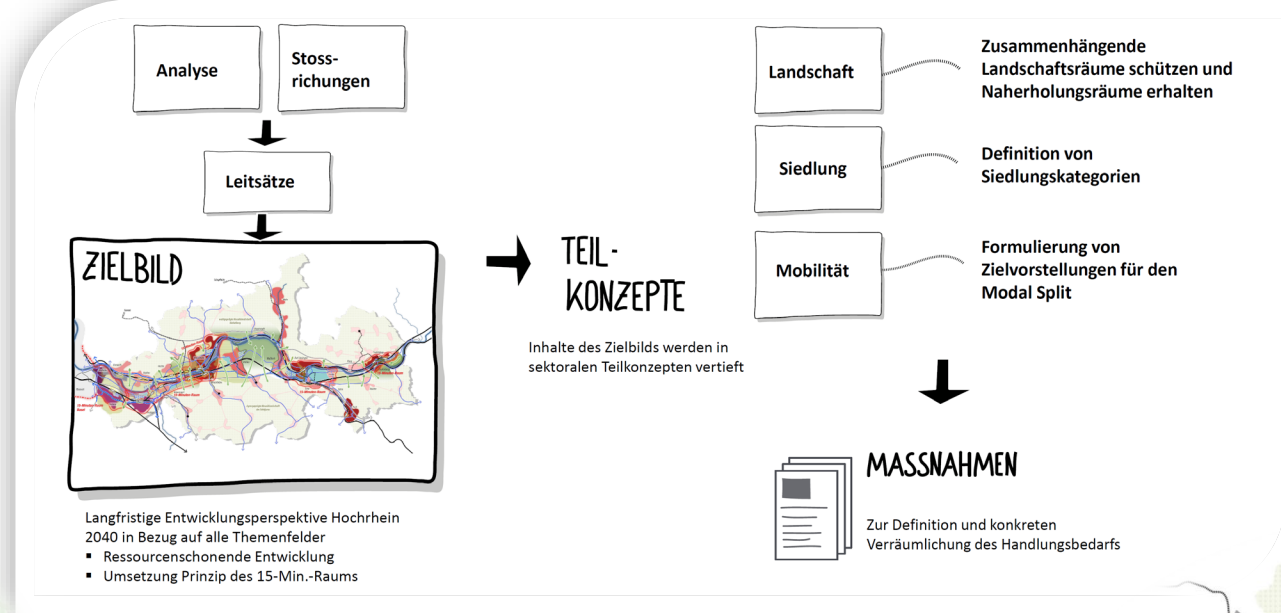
Analyse

Stossrichungen

Leitsätze

ZIELBILD

Langfristige Entwicklungsperspektive Hochrhein 2040 in Bezug auf alle Themenfelder
▪ Ressourcenschonende Entwicklung
▪ Umsetzung Prinzip des 15-Min.-Raums

TEIL-KONZEPTE

Inhalte des Zielbilds werden in sektoralen Teilkonzepten vertieft

Landschaft

Zusammenhängende Landschaftsräume schützen und Naherholungsräume erhalten

Siedlung

Definition von Siedlungskategorien

Mobilität

Formulierung von Zielvorstellungen für den Modal Split

MASSNAHMEN

Zur Definition und konkreten Verräumlichung des Handlungsbedarfs